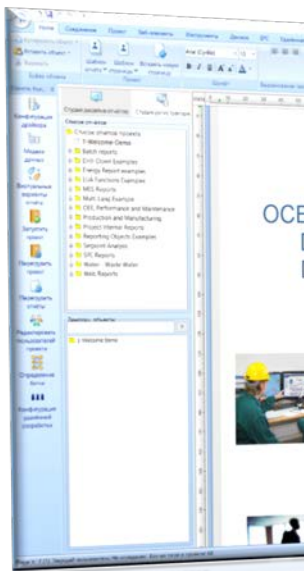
Home Создание Проект Веб-элементы Инструменты Дизайн SPC

Вставить объект

Буфер обмена

Шаблон отчета

Шаблон страницы

Вставить новую страницу

Проект

Arial (Cyrillic)

B I U A A

Шрифт

Конфигурация драйвера

Модели данных

Виртуальные варианты отчета

Запустить проект

Просмотреть проект

Просмотреть отчеты

Редактировать пользователей проекта

Определение бэтча

Конфигурация удаленной разработки

Страница развития отчетов

Структура по группам

Список отчетов

Список отчетов проекта

1-Welcome-Demo

Batch reports

Drill Down Examples

Energy Report examples

Grid Functions Examples

MES Reports

Multi Lang Example

OEE Performance and Maintenance

Production and Manufacturing

Project Internal Reports

Reporting Objects Examples

Setpoint Analysis

SPC Reports

Water - Waste Water

Web Reports

Зависимые объекты

1-Welcome-Demo

OCE

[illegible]